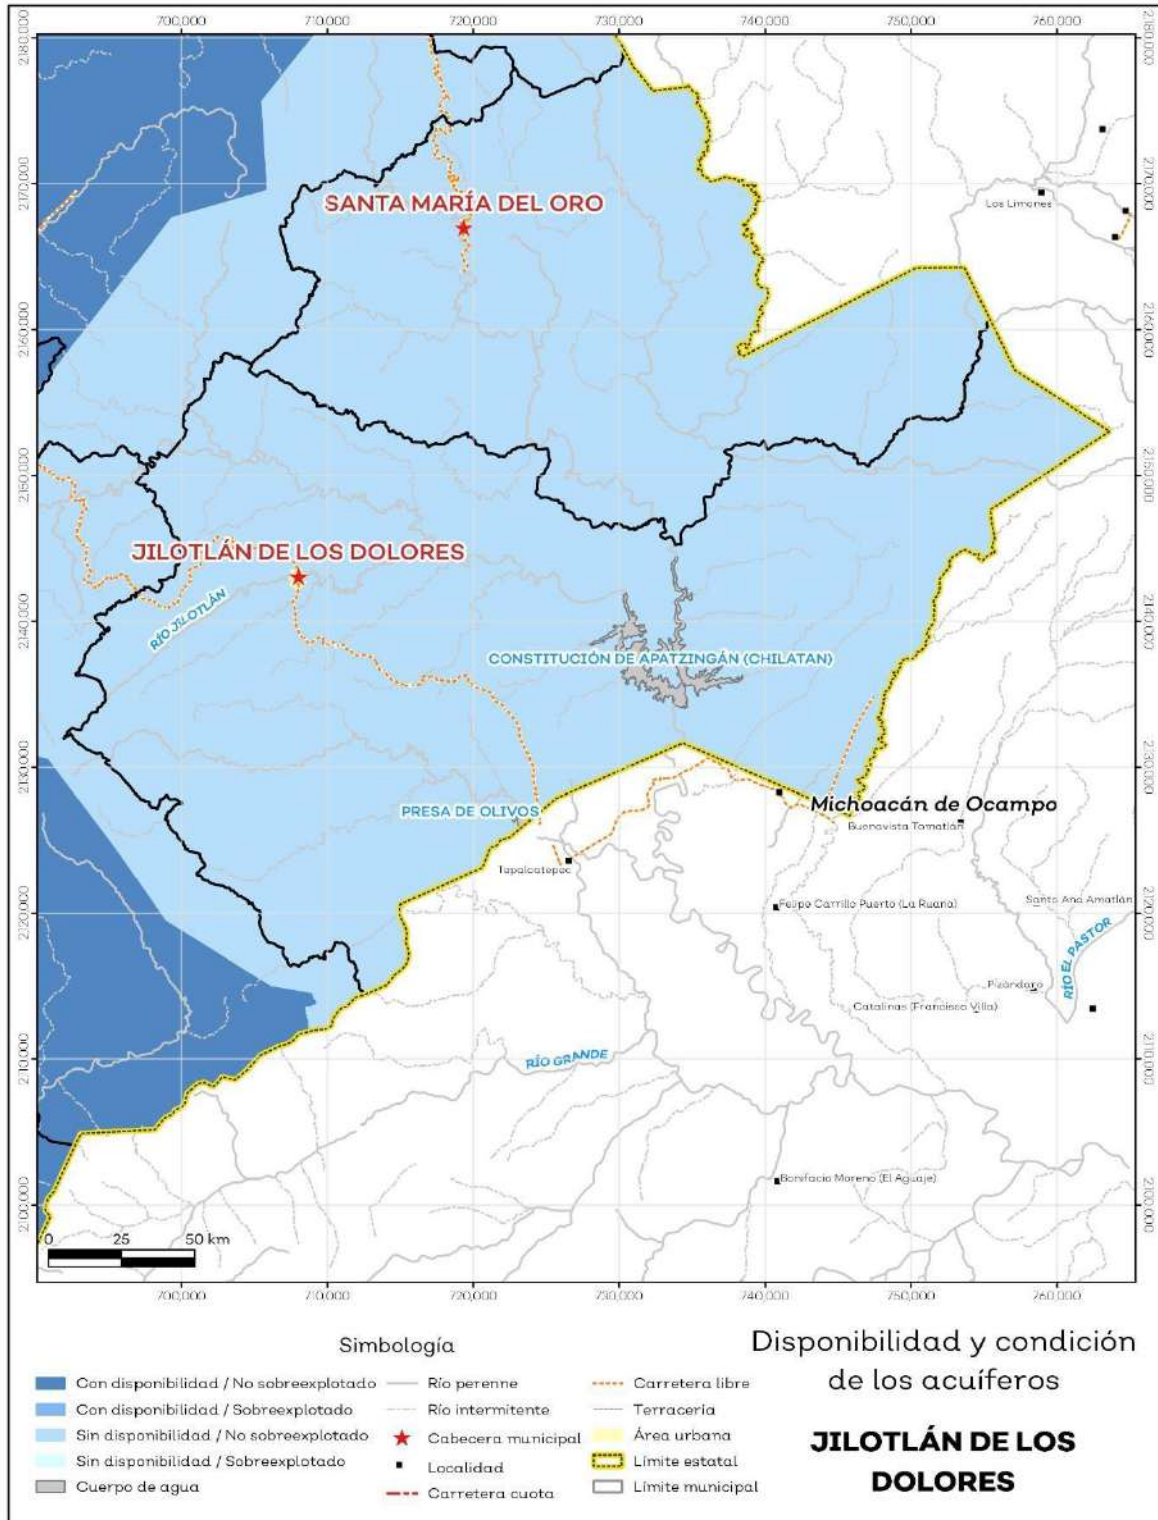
700,000 710,000 720,000 730,000 740,000 750,000 760,000

2180,000 2170,000 2160,000 2150,000 2140,000 2130,000 2120,000 2110,000 2100,000

2180,000 2170,000 2160,000 2150,000 2140,000 2130,000 2120,000 2110,000 2100,000

SANTA MARÍA DEL ORO

Los Limones

JILOTLÁN DE LOS DOLORES

RÍO JILOTLÁN

CONSTITUCIÓN DE APATZINGÁN (CHILATAN)

PRESA DE OLIVOS

Michoacán de Ocampo

Buenavista Tomatlán

Tepalcatepec

Felipe Carrillo Puerto (La Ruana)

Santa Ana Amatlán

RÍO EL PASTOR

Pizándaro

Catalinas (Francisco Villa)

RÍO GRANDE

Bonifacio Moreno (El Aguaje)

0 25 50 km

700,000 710,000 720,000 730,000 740,000 750,000 760,000

Simbología

Con disponibilidad / No sobreexplotado
Con disponibilidad / Sobreexplotado
Sin disponibilidad / No sobreexplotado
Sin disponibilidad / Sobreexplotado
Cuerpo de agua
Río perenne
Río intermitente
Cabecera municipal
Localidad
Carretera cuota
Carretera libre
Terraceria
Área urbana
Límite estatal
Límite municipal

Disponibilidad y condición de los acuíferos

JILOTLÁN DE LOS DOLORES